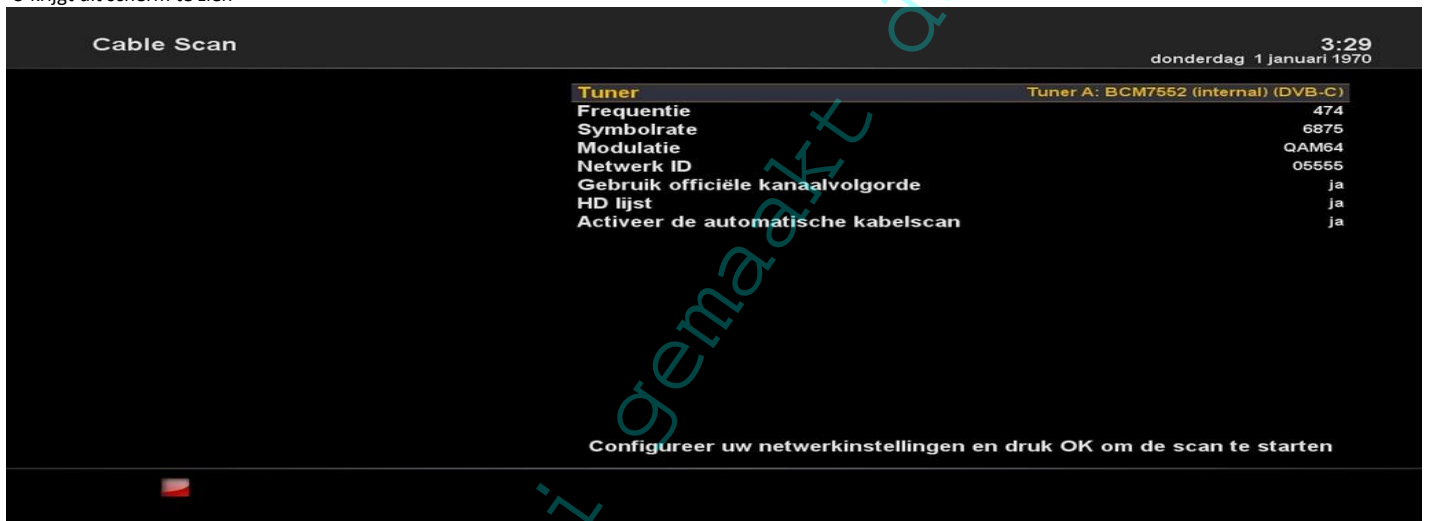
U krijgt dit scherm te zien

Cable Scan

3:29
donderdag 1 januari 1970

| | |
|---|---|
| Tuner | Tuner A: BCM7552 (internal) (DVB-C) |
| Frequentie | 474 |
| Symbolrate | 6875 |
| Modulatie | QAM64 |
| Netwerk ID | 05555 |
| Gebruik officiële kanaalvolgorde | ja |
| HD lijst | ja |
| Activeer de automatische kabelscan | ja |

Configureer uw netwerkinstellingen en druk OK om de scan te starten

i gemaakt d